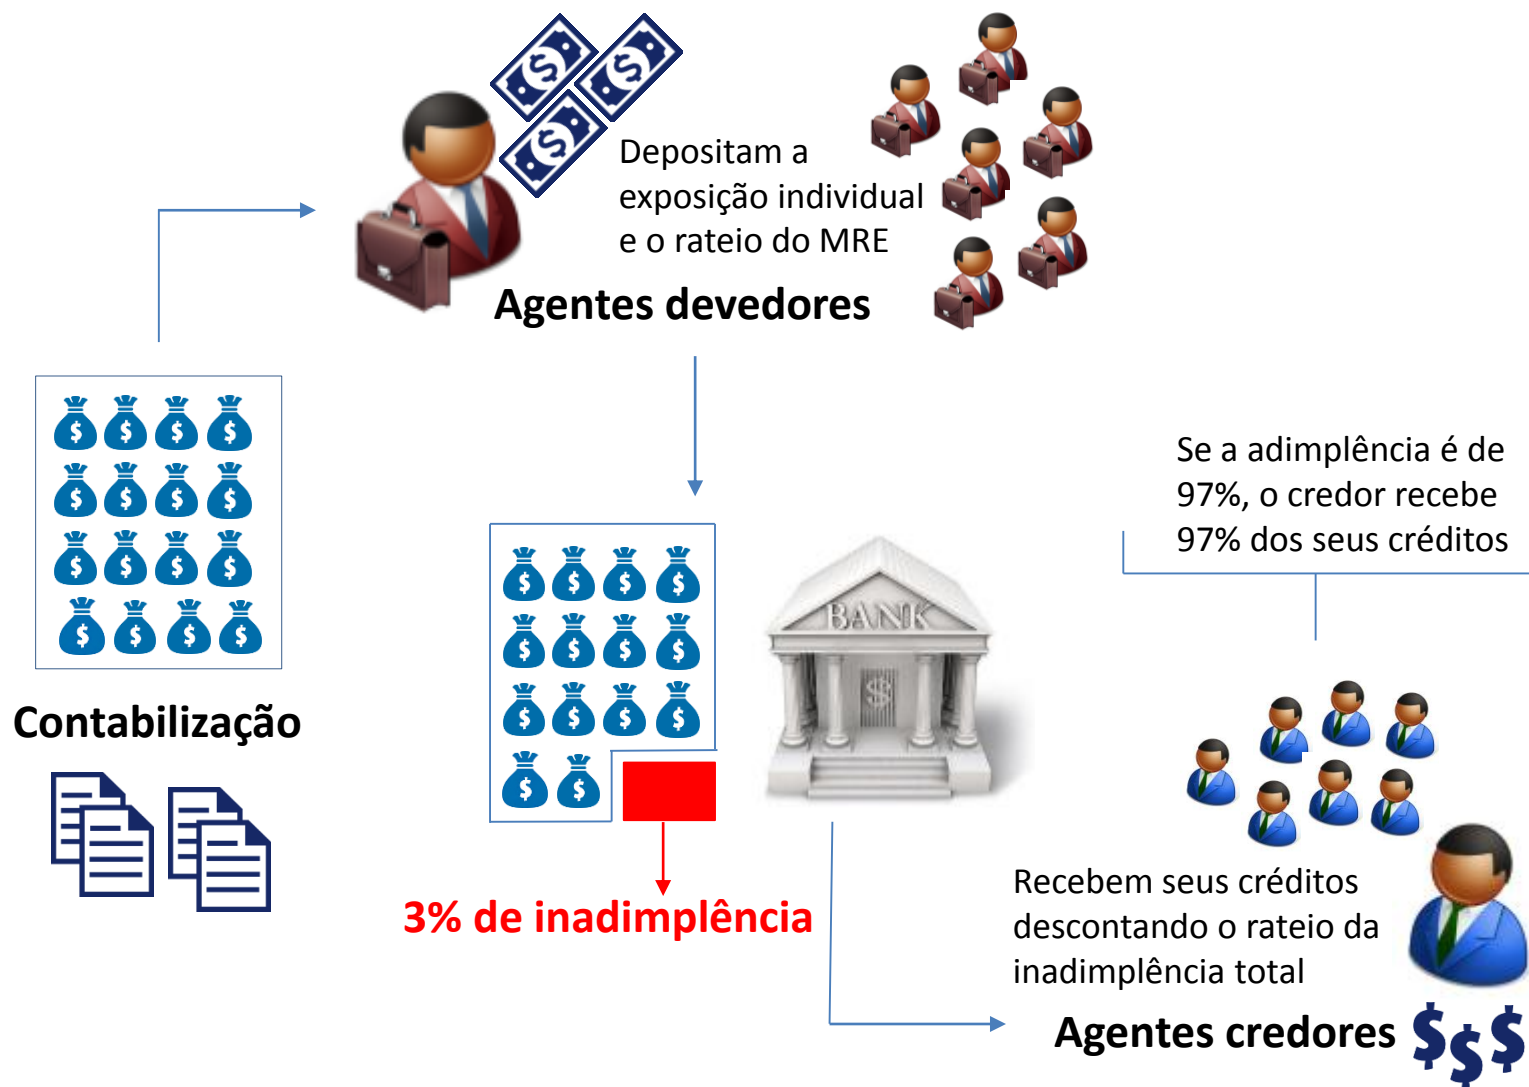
Depositam a exposição individual e o rateio do MRE

Agentes devedores

Contabilização

Se a adimplência é de 97%, o credor recebe 97% dos seus créditos

BANK

$

3% de inadimplência

Recebem seus créditos descontando o rateio da inadimplência total

Agentes credores $$$